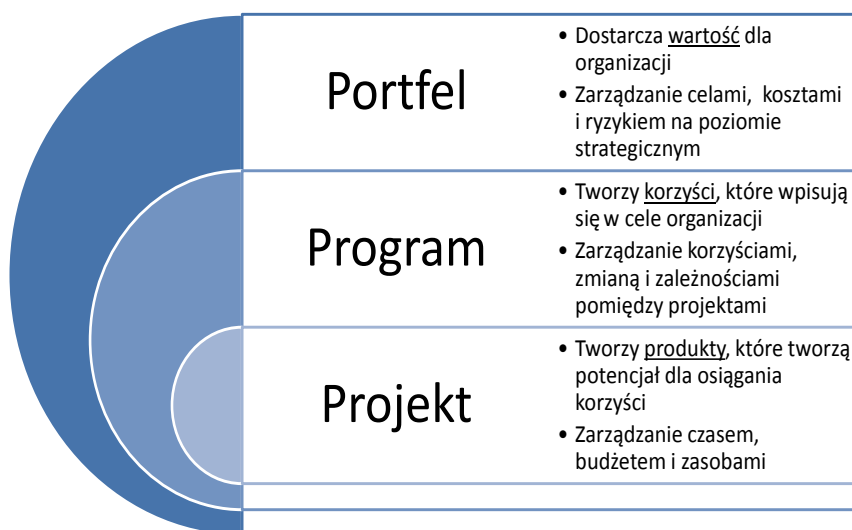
Portfel

• Dostarcza wartość dla organizacji
• Zarządzanie celami, kosztami i ryzykiem na poziomie strategicznym

Program

• Tworzy korzyści, które wpisują się w cele organizacji
• Zarządzanie korzyściami, zmianą i zależnościami pomiędzy projektami

Projekt

• Tworzy produkty, które tworzą potencjał dla osiągania korzyści
• Zarządzanie czasem, budżetem i zasobami